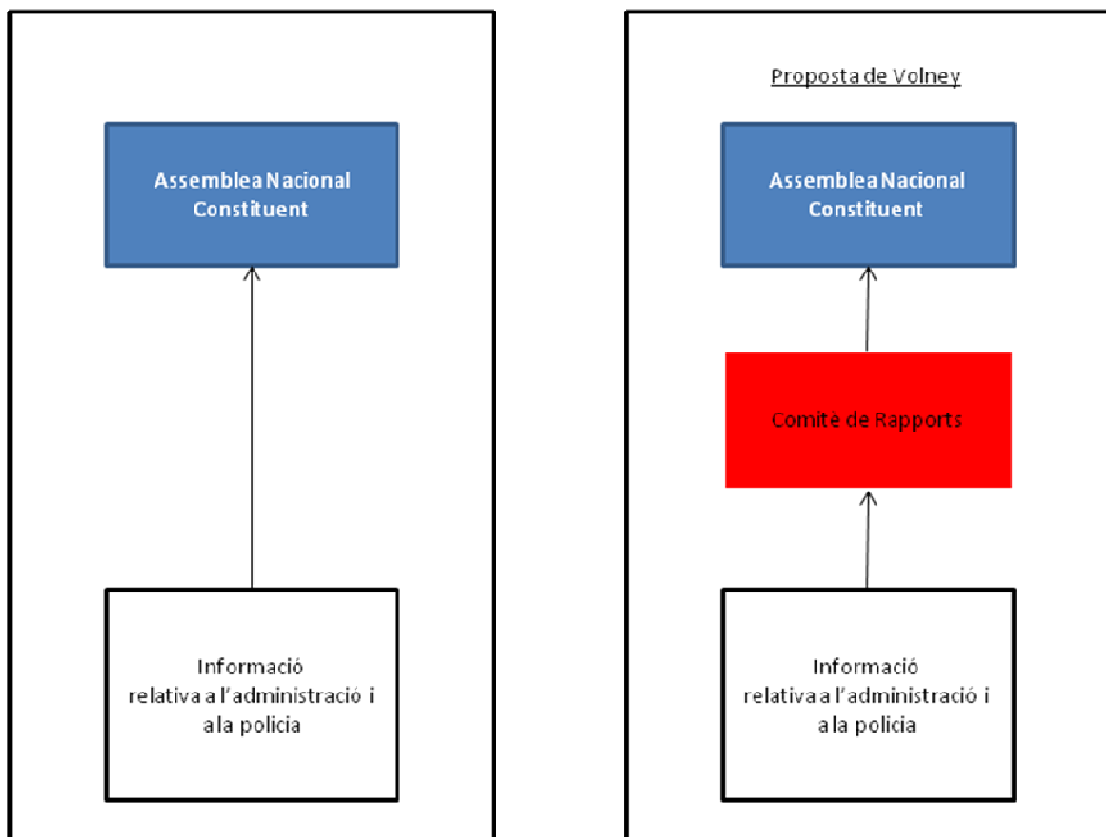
Assemblea Nacional Constituent

Informació relativa a l'administració i a la policia

Proposta de Volney

Assemblea Nacional Constituent

Comitè de Rapports

Informació relativa a l'administració i a la policia